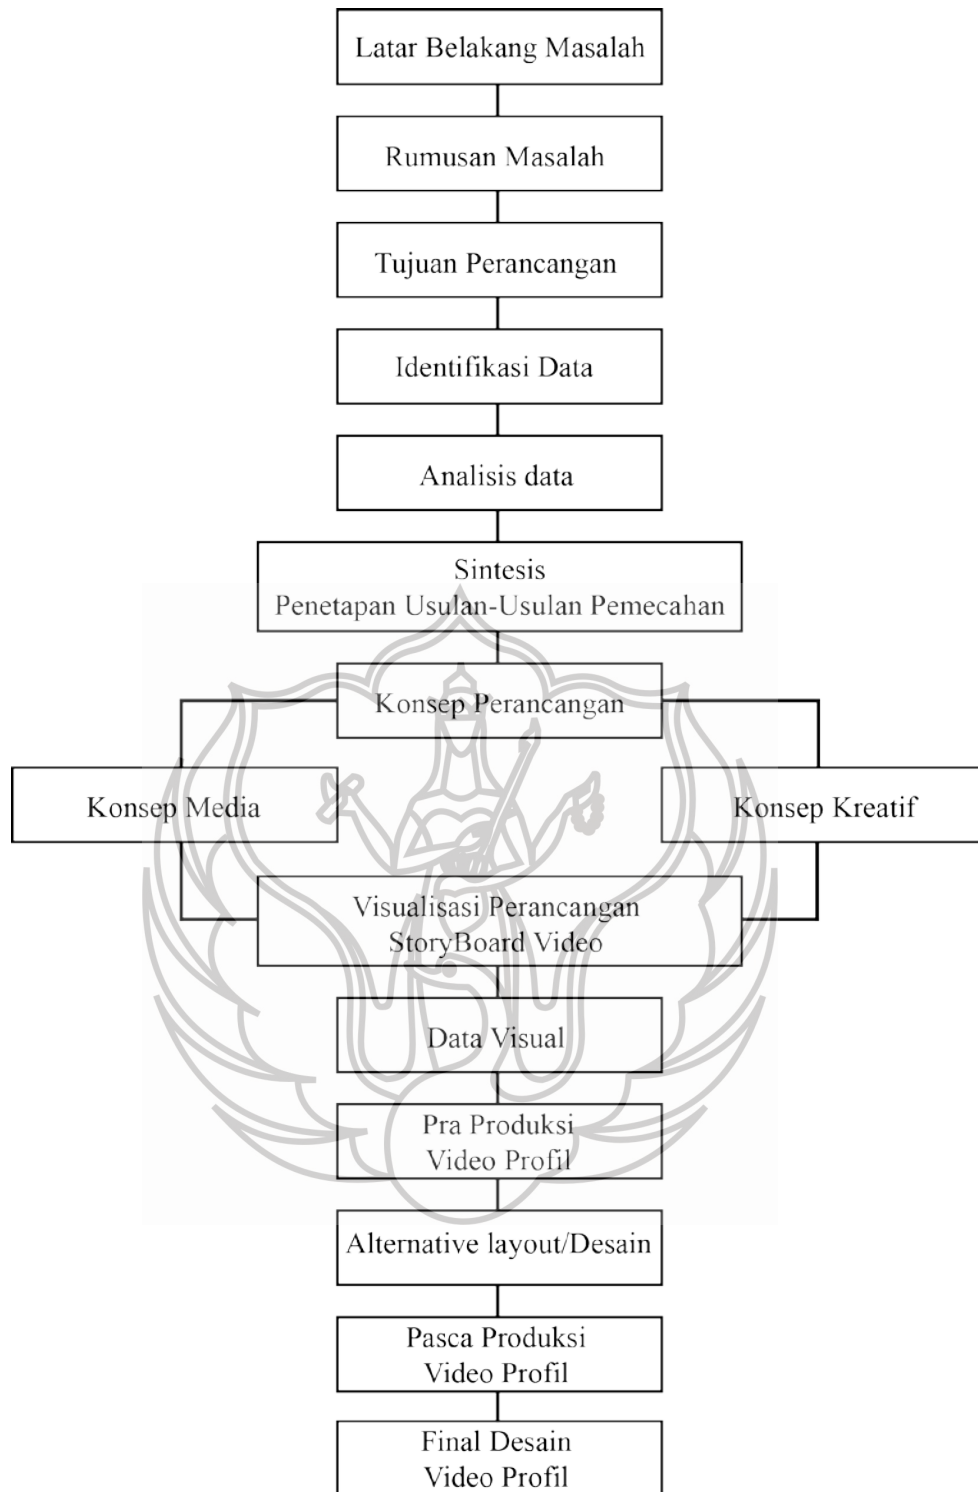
Latar Belakang Masalah

Rumusan Masalah

Tujuan Perancangan

Identifikasi Data

Analisis data

Sintesis
Penetapan Usulan-Usulan Pemecahan

Konsep Perancangan

Konsep Media

Konsep Kreatif

Visualisasi Perancangan
StoryBoard Video

Data Visual

Pra Produksi
Video Profil

Alternative layout/Desain

Pasca Produksi
Video Profil

Final Desain
Video Profil